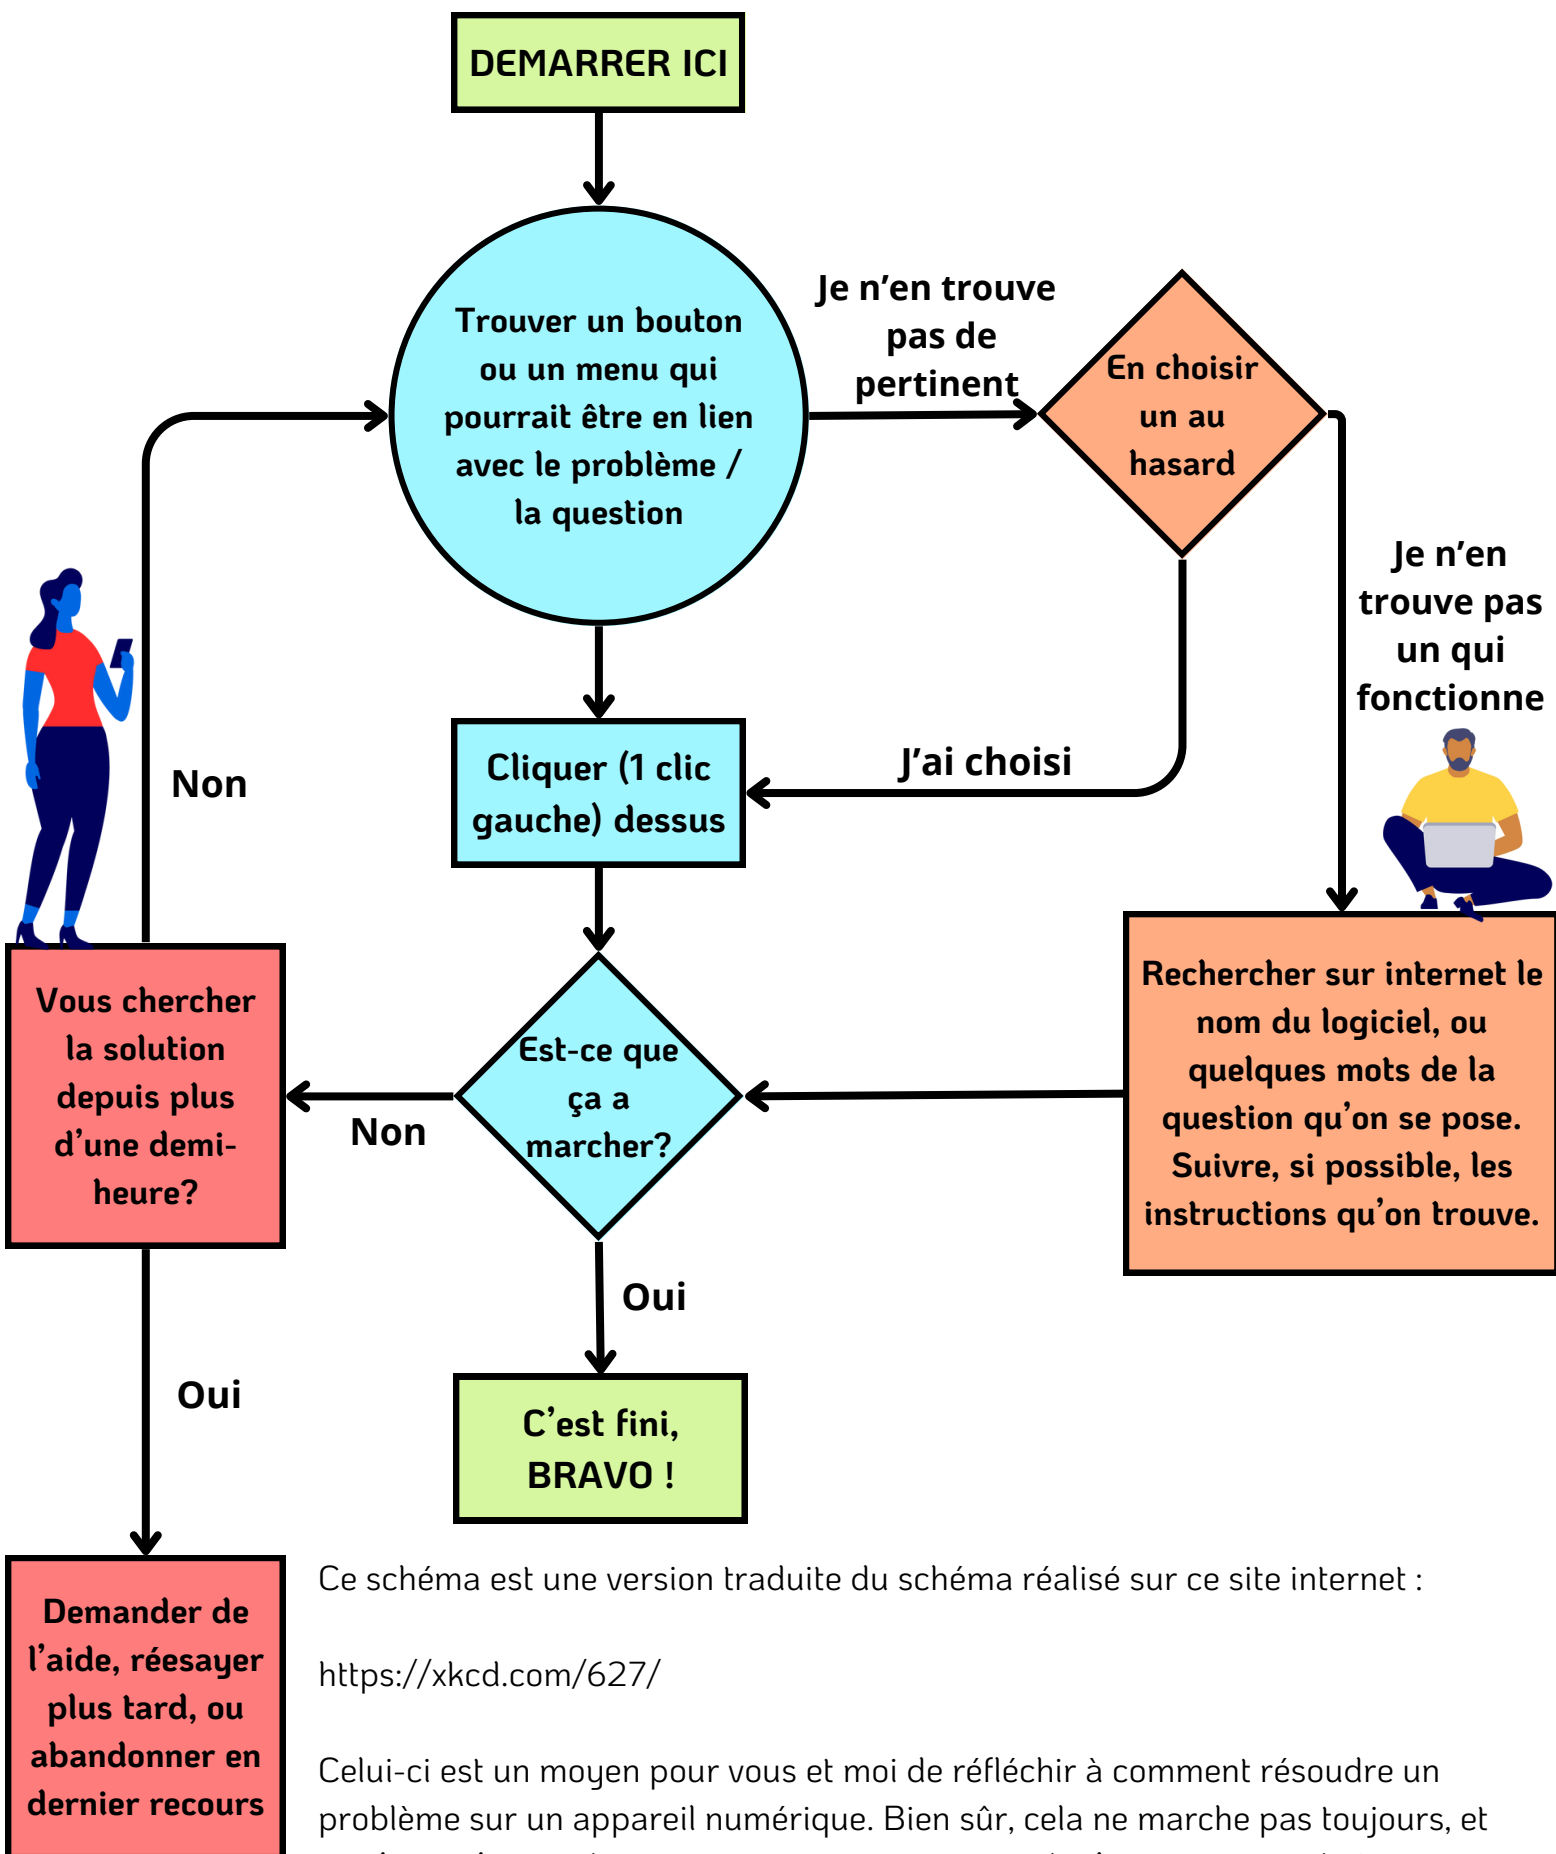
DEMARRER ICI

Trouver un bouton ou un menu qui pourrait être en lien avec le problème / la question

Je n'en trouve pas de pertinent

En choisir un au hasard

Je n'en trouve pas un qui fonctionne

J'ai choisi

Non

Cliquer (1 clic gauche) dessus

Vous chercher la solution depuis plus d'une demi-heure?

Non

Est-ce que ça a marcher?

Rechercher sur internet le nom du logiciel, ou quelques mots de la question qu'on se pose. Suivre, si possible, les instructions qu'on trouve.

Oui

Oui

C'est fini, BRAVO !

Demander de l'aide, réesayer plus tard, ou abandonner en dernier recours

Ce schéma est une version traduite du schéma réalisé sur ce site internet :

https://xkcd.com/627/

Celui-ci est un moyen pour vous et moi de réfléchir à comment résoudre un problème sur un appareil numérique. Bien sûr, cela ne marche pas toujours, et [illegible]